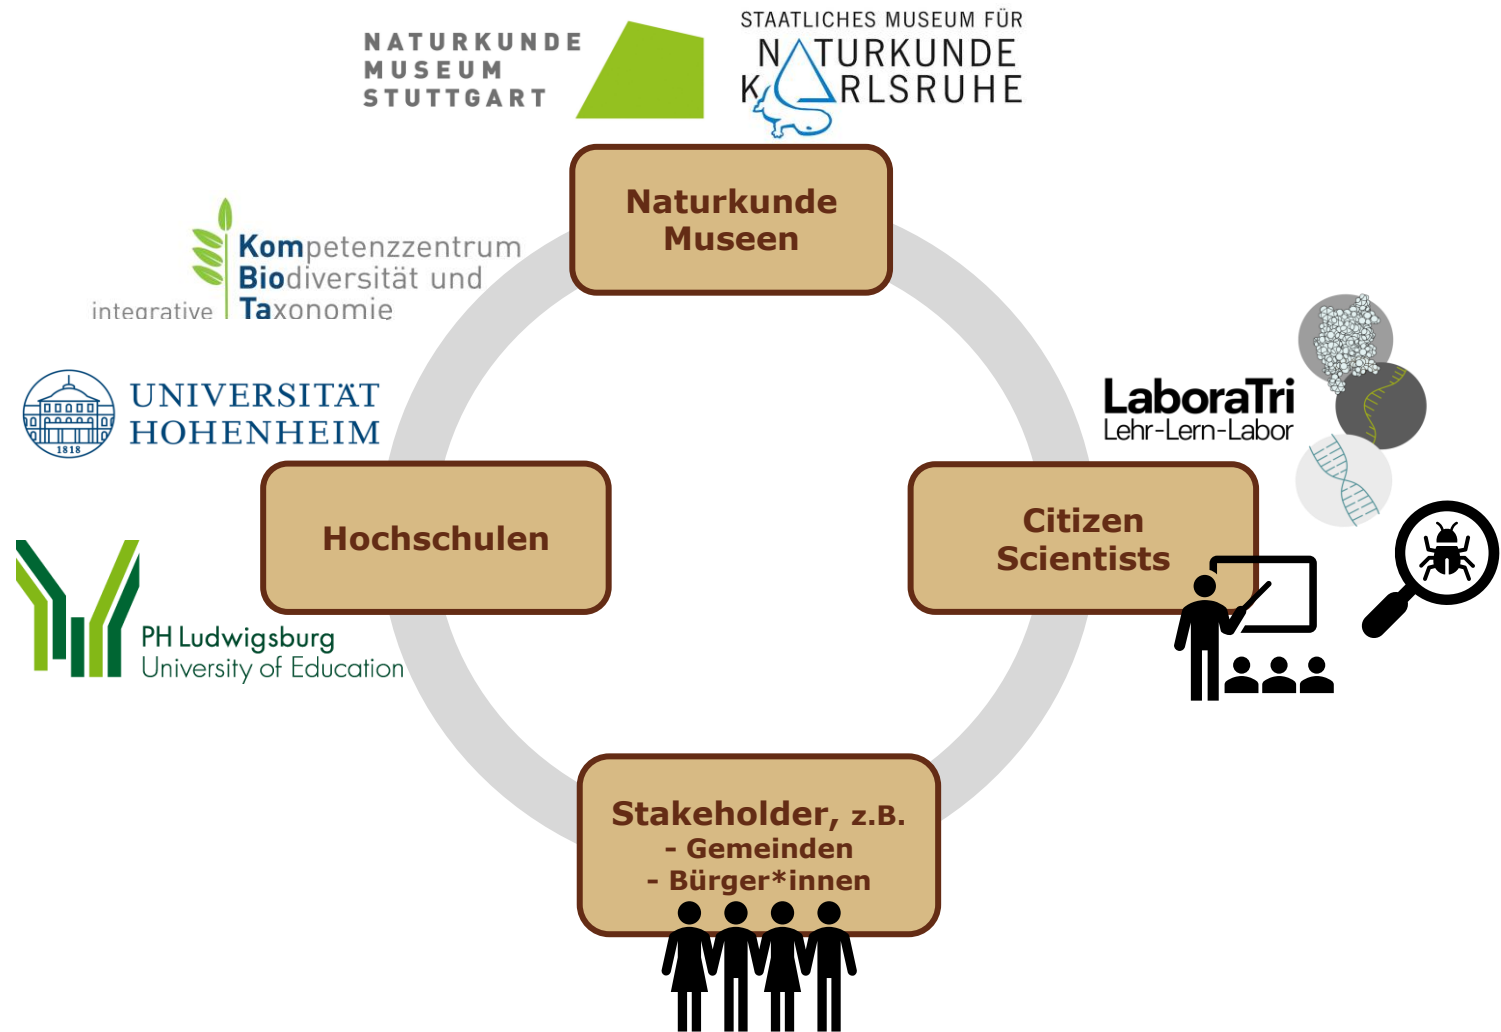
NATURKUNDE
MUSEUM
STUTTGART

STAATLICHES MUSEUM FÜR
NATURKUNDE
KARLSRUHE

Naturkunde Museen

Kompetenzzentrum
Biodiversität und
integrative Taxonomie

UNIVERSITÄT
HOHENHEIM
1818

Hochschulen

PH Ludwigsburg
University of Education

LaboraTri
Lehr-Lern-Labor

Citizen Scientists

Stakeholder, z.B.
- Gemeinden
- Bürger*innen